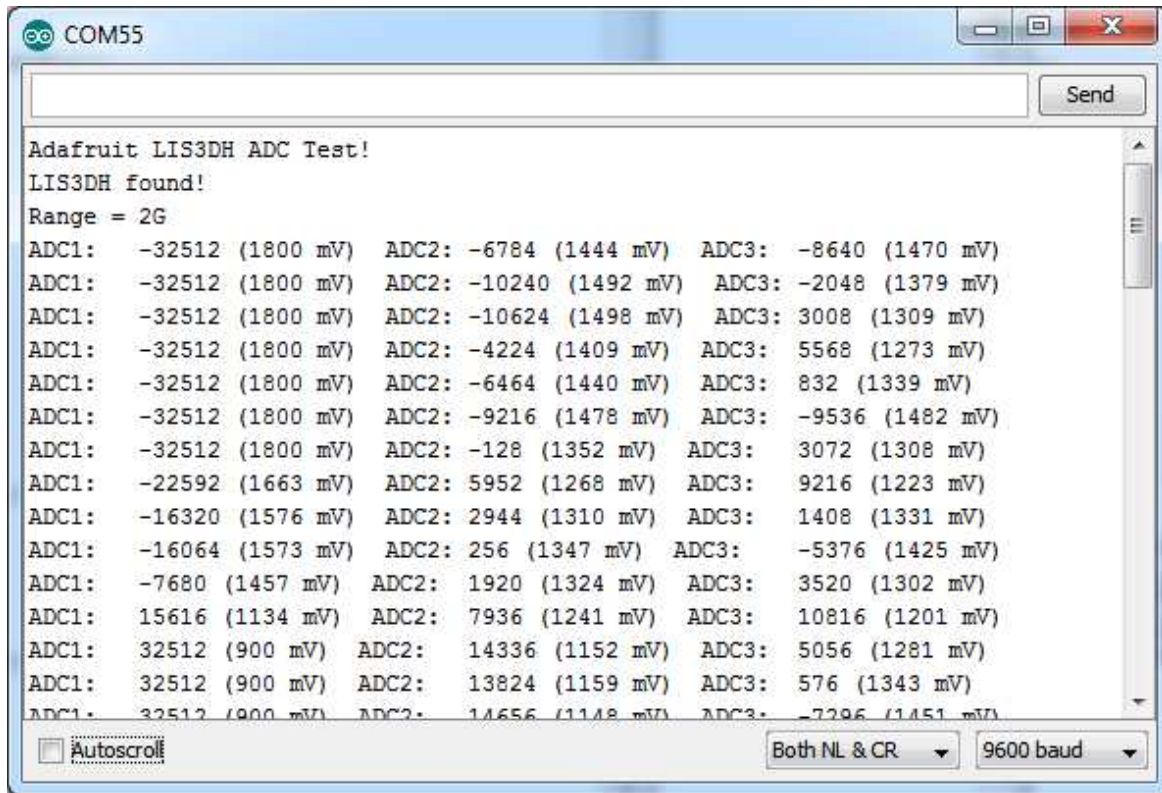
COM55

Send

Adafruit LIS3DH ADC Test!
LIS3DH found!
Range = 2G
ADC1: -32512 (1800 mV) ADC2: -6784 (1444 mV) ADC3: -8640 (1470 mV)
ADC1: -32512 (1800 mV) ADC2: -10240 (1492 mV) ADC3: -2048 (1379 mV)
ADC1: -32512 (1800 mV) ADC2: -10624 (1498 mV) ADC3: 3008 (1309 mV)
ADC1: -32512 (1800 mV) ADC2: -4224 (1409 mV) ADC3: 5568 (1273 mV)
ADC1: -32512 (1800 mV) ADC2: -6464 (1440 mV) ADC3: 832 (1339 mV)
ADC1: -32512 (1800 mV) ADC2: -9216 (1478 mV) ADC3: -9536 (1482 mV)
ADC1: -32512 (1800 mV) ADC2: -128 (1352 mV) ADC3: 3072 (1308 mV)
ADC1: -22592 (1663 mV) ADC2: 5952 (1268 mV) ADC3: 9216 (1223 mV)
ADC1: -16320 (1576 mV) ADC2: 2944 (1310 mV) ADC3: 1408 (1331 mV)
ADC1: -16064 (1573 mV) ADC2: 256 (1347 mV) ADC3: -5376 (1425 mV)
ADC1: -7680 (1457 mV) ADC2: 1920 (1324 mV) ADC3: 3520 (1302 mV)
ADC1: 15616 (1134 mV) ADC2: 7936 (1241 mV) ADC3: 10816 (1201 mV)
ADC1: 32512 (900 mV) ADC2: 14336 (1152 mV) ADC3: 5056 (1281 mV)
ADC1: 32512 (900 mV) ADC2: 13824 (1159 mV) ADC3: 576 (1343 mV)
ADC1: 32512 (900 mV) ADC2: 14656 (1148 mV) ADC3: -7296 (1451 mV)

Autoscroll
Both NL & CR
9600 baud